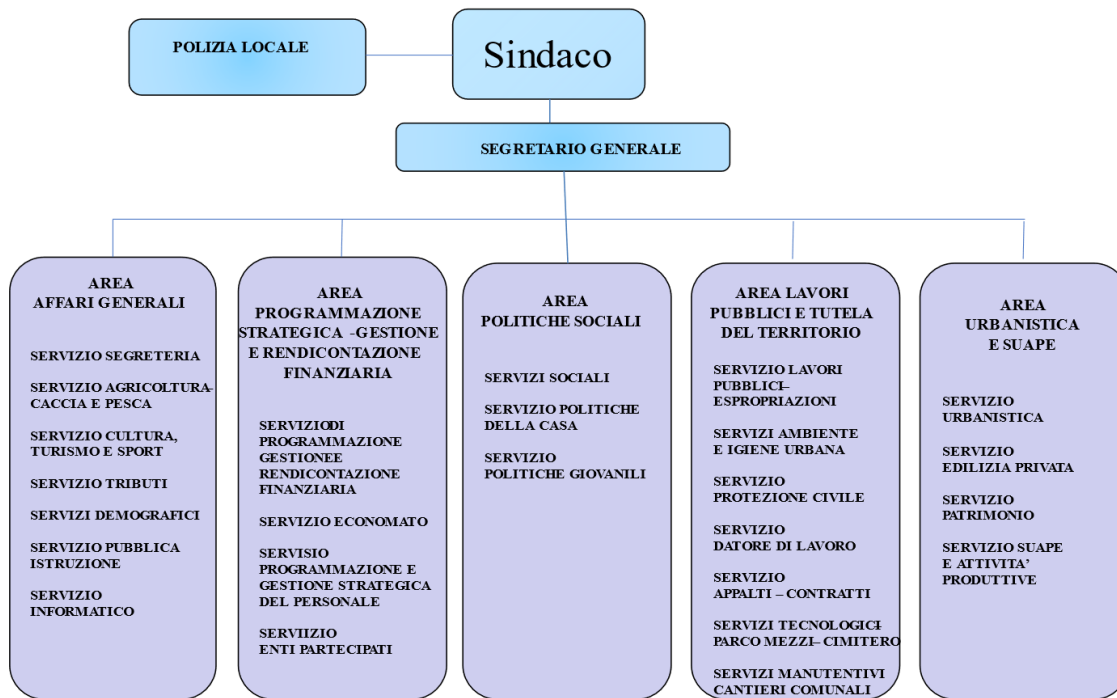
POLIZIA LOCALE

Sindaco

SEGRETARIO GENERALE

AREA
AFFARI GENERALI

SERVIZIO SEGRETERIA

SERVIZIO AGRICOLTURA-CACCIA E PESCA

SERVIZIO CULTURA, TURISMO E SPORT

SERVIZIO TRIBUTI

SERVIZI DEMOGRAFICI

SERVIZIO PUBBLICA ISTRUZIONE

SERVIZIO INFORMATICO

AREA
PROGRAMMAZIONE STRATEGICA -GESTIONE E RENDICONTAZIONE FINANZIARIA

SERVIZIODI PROGRAMMAZIONE GESTIONEE RENDICONTAZIONE FINANZIARIA

SERVIZIO ECONOMATO

SERVISIO PROGRAMMAZIONE E GESTIONE STRATEGICA DEL PERSONALE

SERVIIZIO ENTI PARTECIPATI

AREA
POLITICHE SOCIALI

SERVIZI SOCIALI

SERVIZIO POLITICHE DELLA CASA

SERVIZIO POLITICHE GIOVANILI

AREA LAVORI PUBBLICI E TUTELA DEL TERRITORIO

SERVIZIO LAVORI PUBBLICI– ESPROPRIAZIONI

SERVIZI AMBIENTE E IGIENE URBANA

SERVIZIO PROTEZIONE CIVILE

SERVIZIO DATORE DI LAVORO

SERVIZIO APPALTI – CONTRATTI

SERVIZI TECNOLOGICI-PARCO MEZZI– CIMITERO

SERVIZI MANUTENTIVI CANTIERI COMUNALI

AREA
URBANISTICA
E SUAPE

SERVIZIO URBANISTICA

SERVIZIO EDILIZIA PRIVATA

SERVIZIO PATRIMONIO

SERVIZIO SUAPE E ATTIVITA' PRODUTTIVE